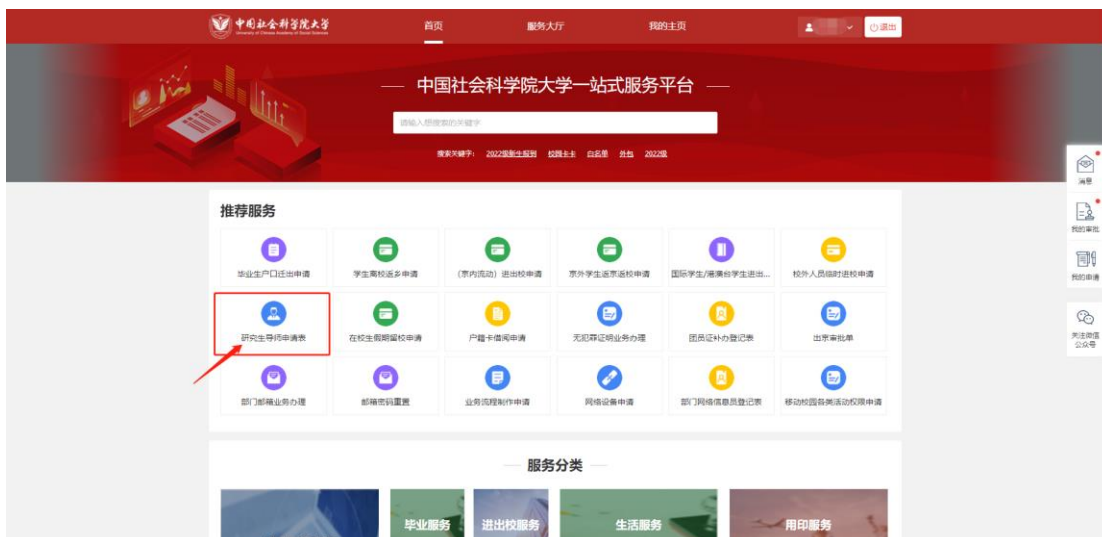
中国社会科学院大学
University of Chinese Academy of Social Sciences

首页 服务大厅 我的主页 退出

— 中国社会科学院大学一站式服务平台 —

请输入您要搜索的关键字

搜索关键字： 2022级新生报到 校园卡卡 白名单 外包 2022级

消息
我的审批
我的申请
关注微信公众号

推荐服务

毕业生户口迁出申请
学生离校返乡申请
（京内流动）进出校申请
京外学生返京返校申请
国际学生/港澳台学生进出...
校外人员临时进校申请
研究生导师申请表
在校生假期留校申请
户籍卡借阅申请
无犯罪证明业务办理
团员证补办登记表
出京审批单
部门邮箱业务办理
邮箱密码重置
业务流程制作申请
网络设备申请
部门网络信息员登记表
移动校园各类活动权限申请

— 服务分类 —

毕业服务
进出校服务
生活服务
用印服务